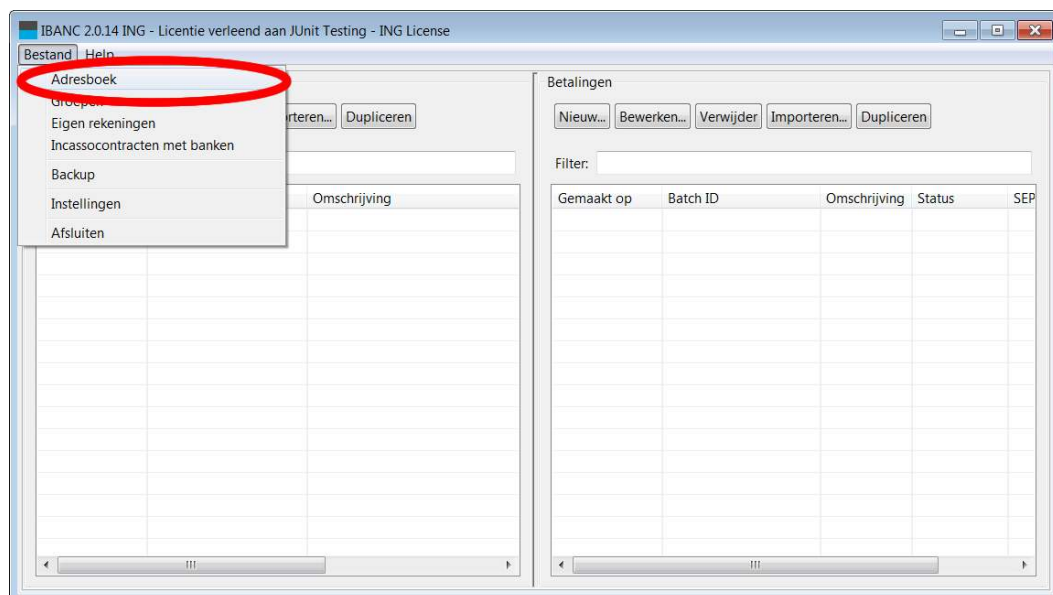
IBANC 2.0.14 ING - Licentie verleend aan JUnit Testing - ING License

Bestand Help

Adresboek
Groepen
Eigen rekeningen
Incassocontracten met banken
Backup
Instellingen
Afsluiten

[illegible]orteren... Dupliceren

Omschrijving

Betalingen

Nieuw... Bewerken... Verwijder Importeren... Dupliceren

Filter:

| Gemaakt op | Batch ID | Omschrijving | Status | SEP |
|---|---|---|---|---|